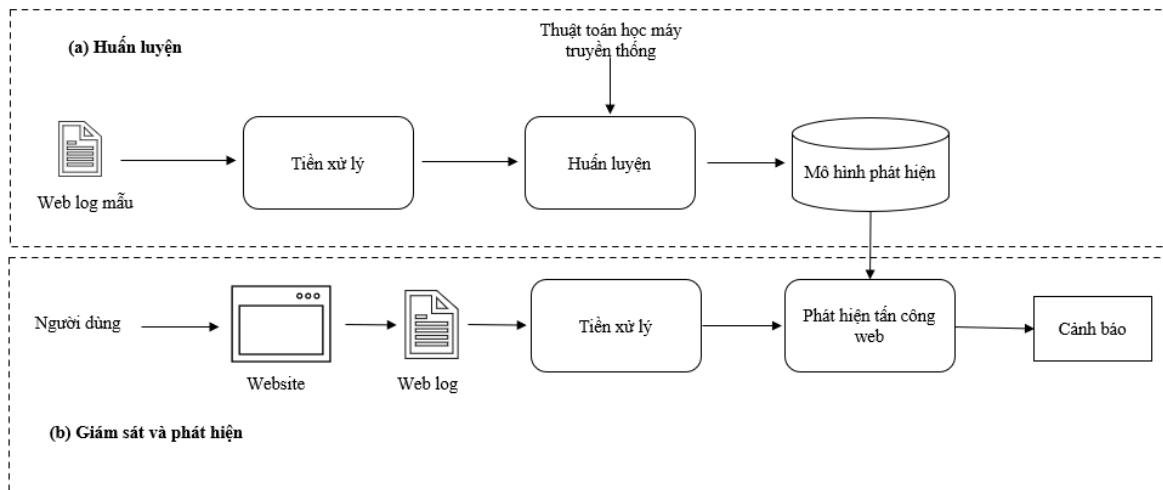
(a) Huấn luyện

Thuật toán học máy truyền thống

Web log mẫu

Tiền xử lý

Huấn luyện

Mô hình phát hiện

Người dùng

Website

Web log

Tiền xử lý

Phát hiện tấn công web

Cảnh báo

(b) Giám sát và phát hiện